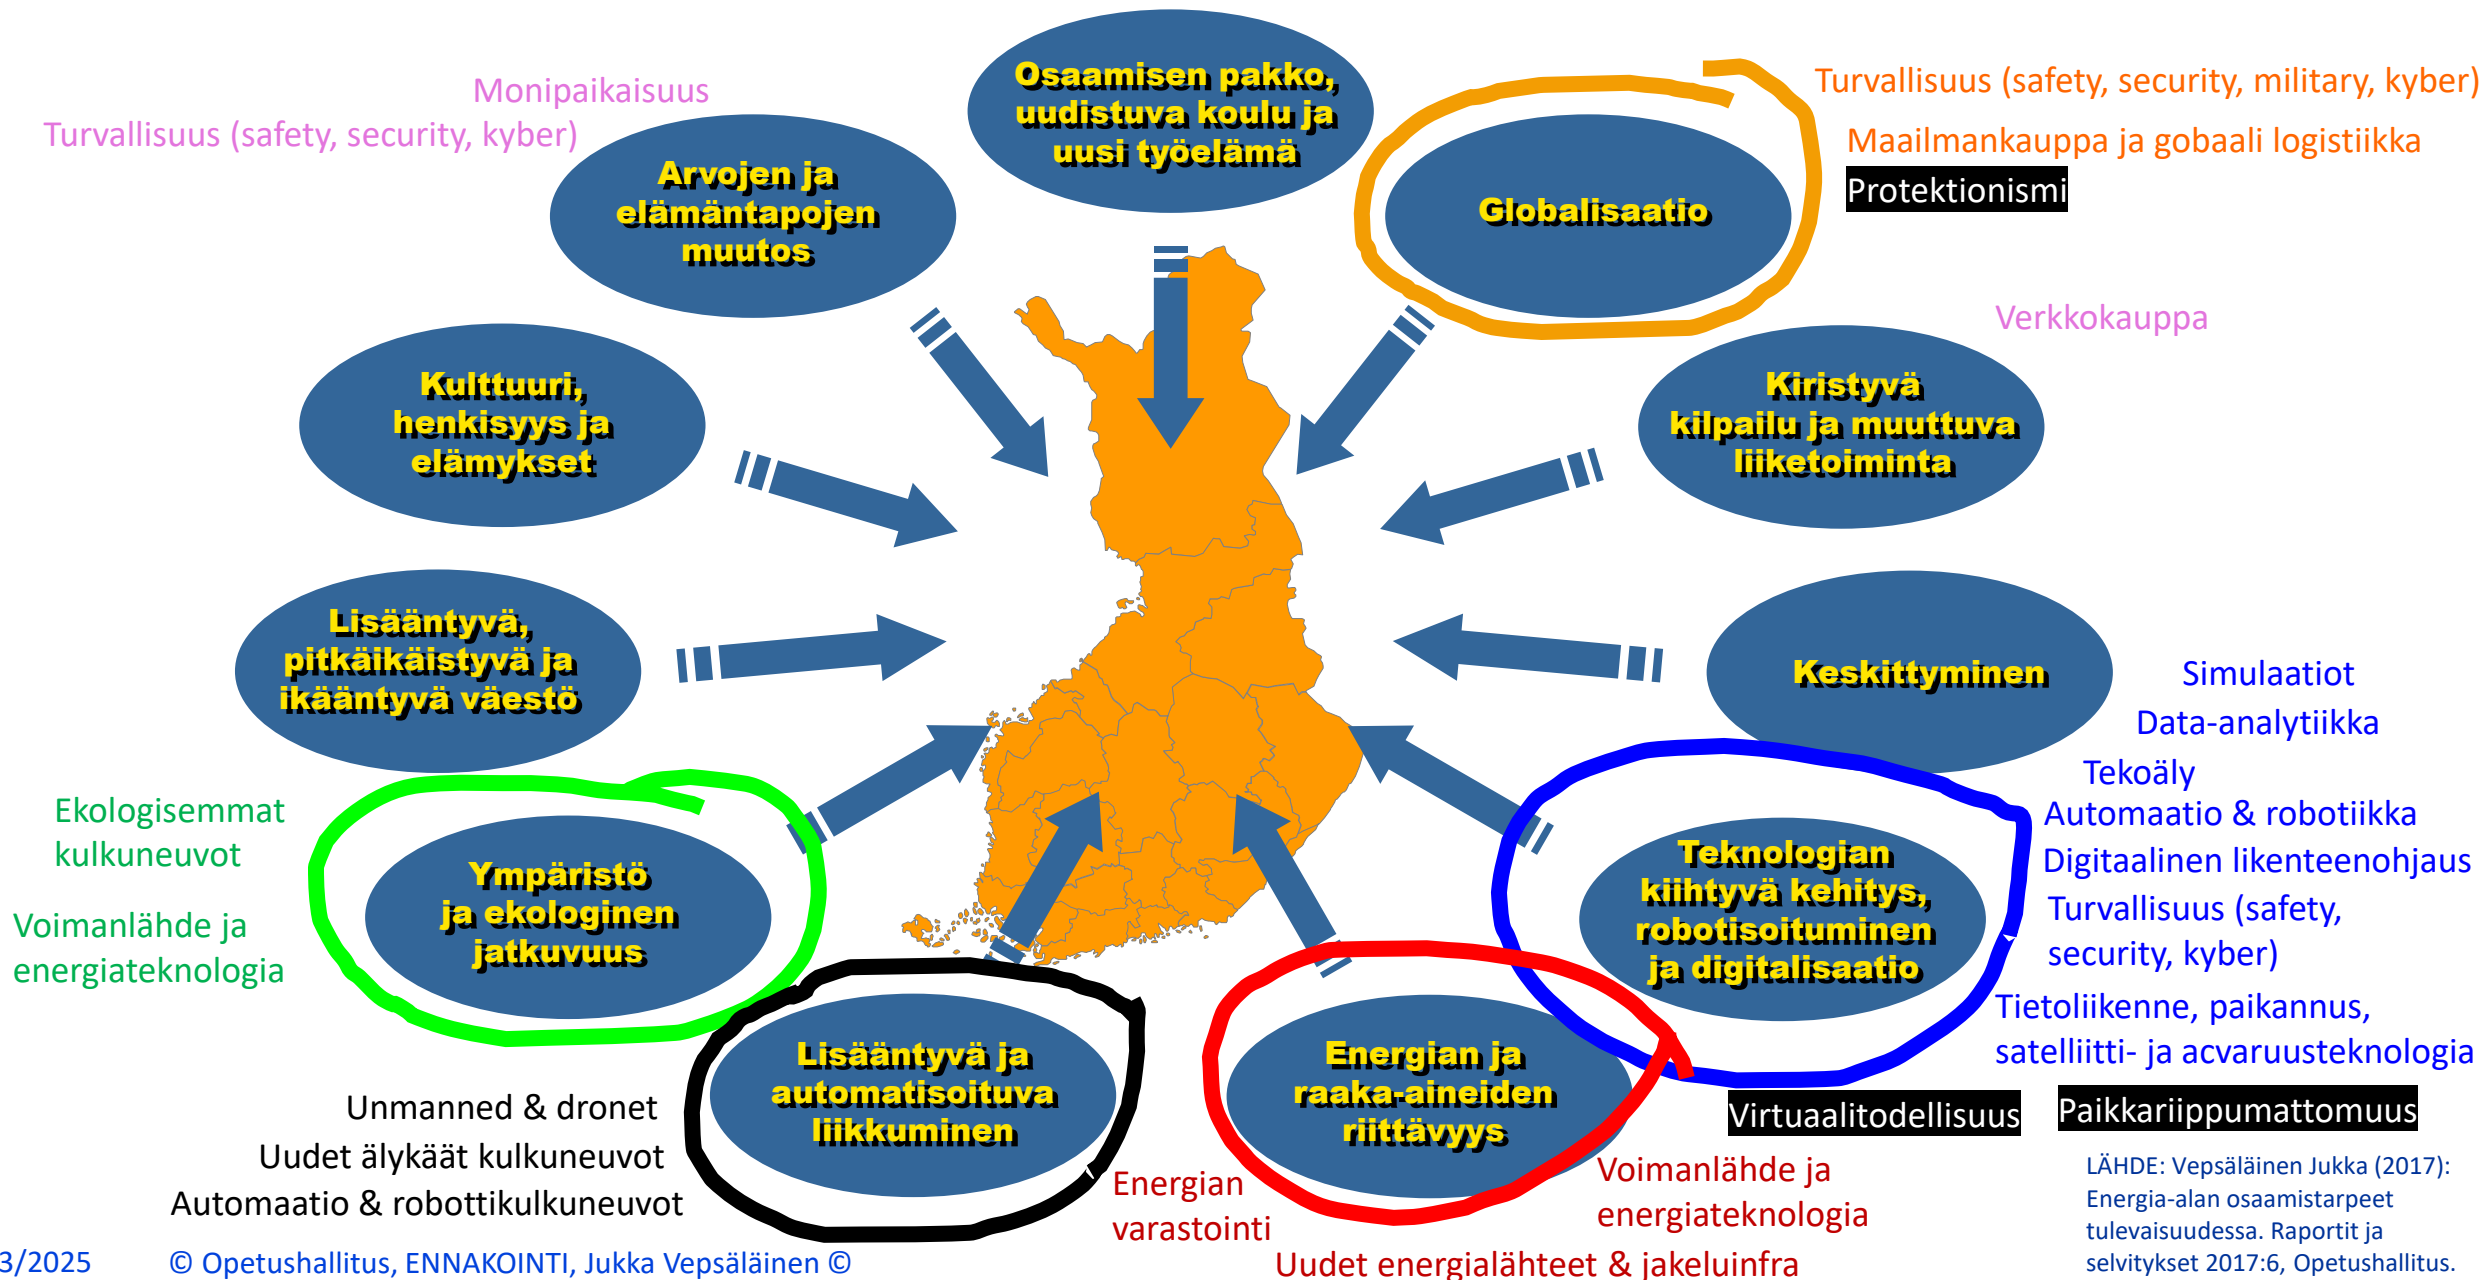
Monipaikaisuus
Turvallisuus (safety, security, kyber)

Osaamisen pakko, uudistuva koulu ja uusi työelämä

Turvallisuus (safety, security, military, kyber)
Maailmankauppa ja gobaali logistiikka
Protektionismi

Arvojen ja elämäntapojen muutos

Globalisaatio

Verkkokauppa

Kulttuuri, henkisyys ja elämykset

Kiristyvä kilpailu ja muuttuva liiketoiminta

Lisääntyvä, pitkäikäistyvä ja ikääntyvä väestö

Keskittyminen

Simulaatiot
Data-analytiikka
Tekoäly
Automaatio & robotiikka
Digitaalinen likenteenohjaus
Turvallisuus (safety, security, kyber)
Tietoliikenne, paikannus, satelliitti- ja acvaruusteknologia

Ekologisemmat kulkuneuvot
Voimanlähde ja energiateknologia

Ympäristö ja ekologinen jatkuvuus

Teknologian kiihtyvä kehitys, robotisoituminen ja digitalisaatio

Lisääntyvä ja automatisoituva liikkuminen

Energian ja raaka-aineiden riittävyys

Virtuaalitodellisuus
Paikkariippumattomuus

Unmanned & dronet
Uudet älykäät kulkuneuvot
Automaatio & robottikulkuneuvot

Energian varastointi

Voimanlähde ja energiateknologia

LÄHDE: Vepsäläinen Jukka (2017): Energia-alan osaamistarpeet tulevaisuudessa. Raportit ja selvitykset 2017:6, Opetushallitus.

3/2025
© Opetushallitus, ENNAKOINTI, Jukka Vepsäläinen ©
Uudet energialähteet & jakeluinfra